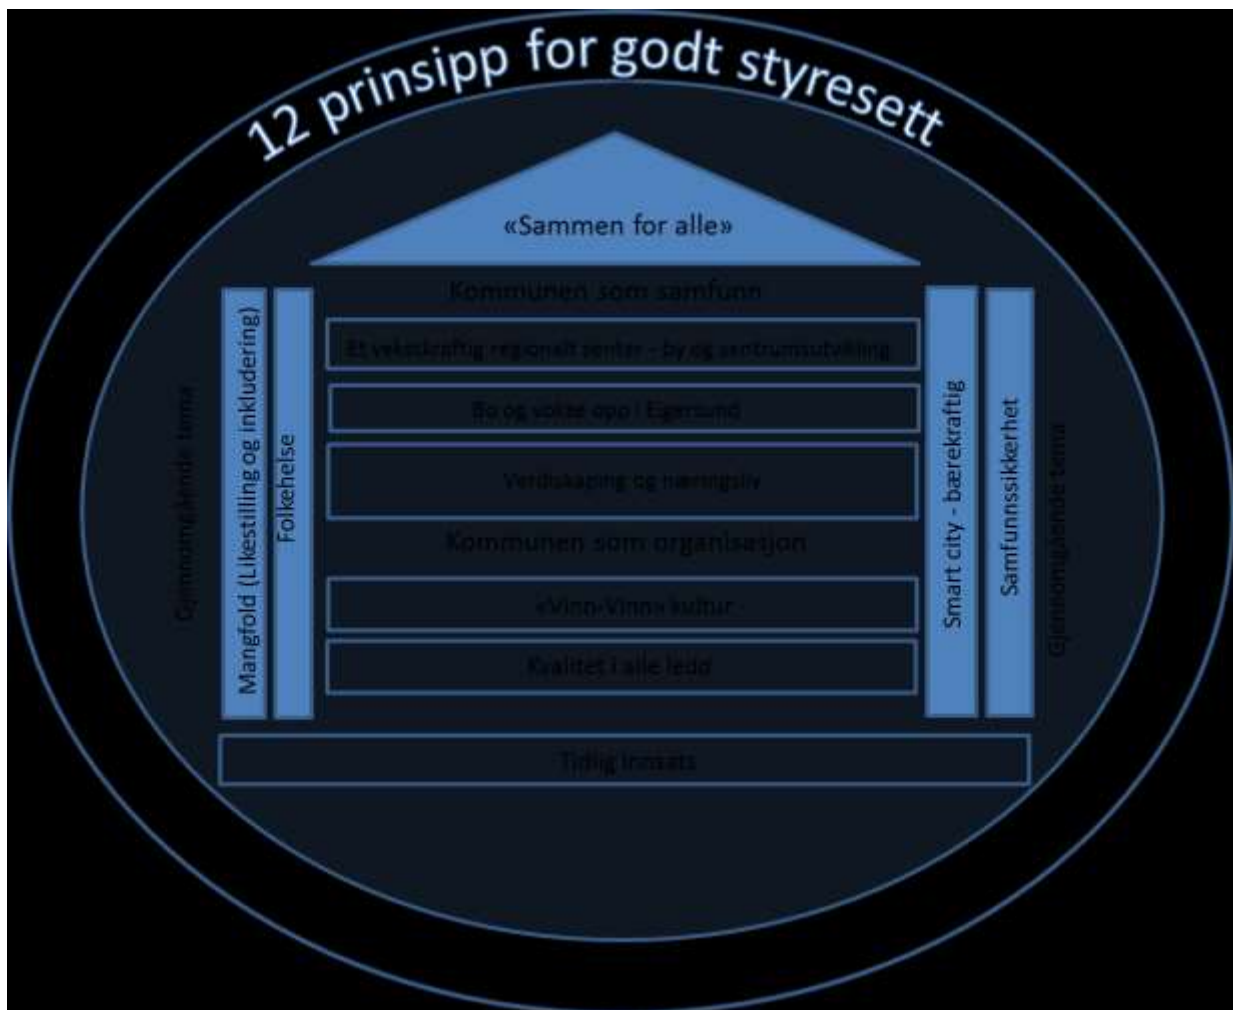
12 prinsipp for godt styresett

«Sammen for alle»

Kommunen som samfunn

Et vekstkraftig regionalt senter - by og sentrumsutvikling

Bo og vokse opp i Egersund

Verdiskaping og næringsliv

Kommunen som organisasjon

«Vinn-Vinn» kultur

Kvalitet i alle ledd

Gjennomgående tema

Mangfold (Likestilling og inkludering)

Folkehelse

Smart city - bærekraftig

Samfunnssikkerhet

Gjennomgående tema

Tidlig innsats